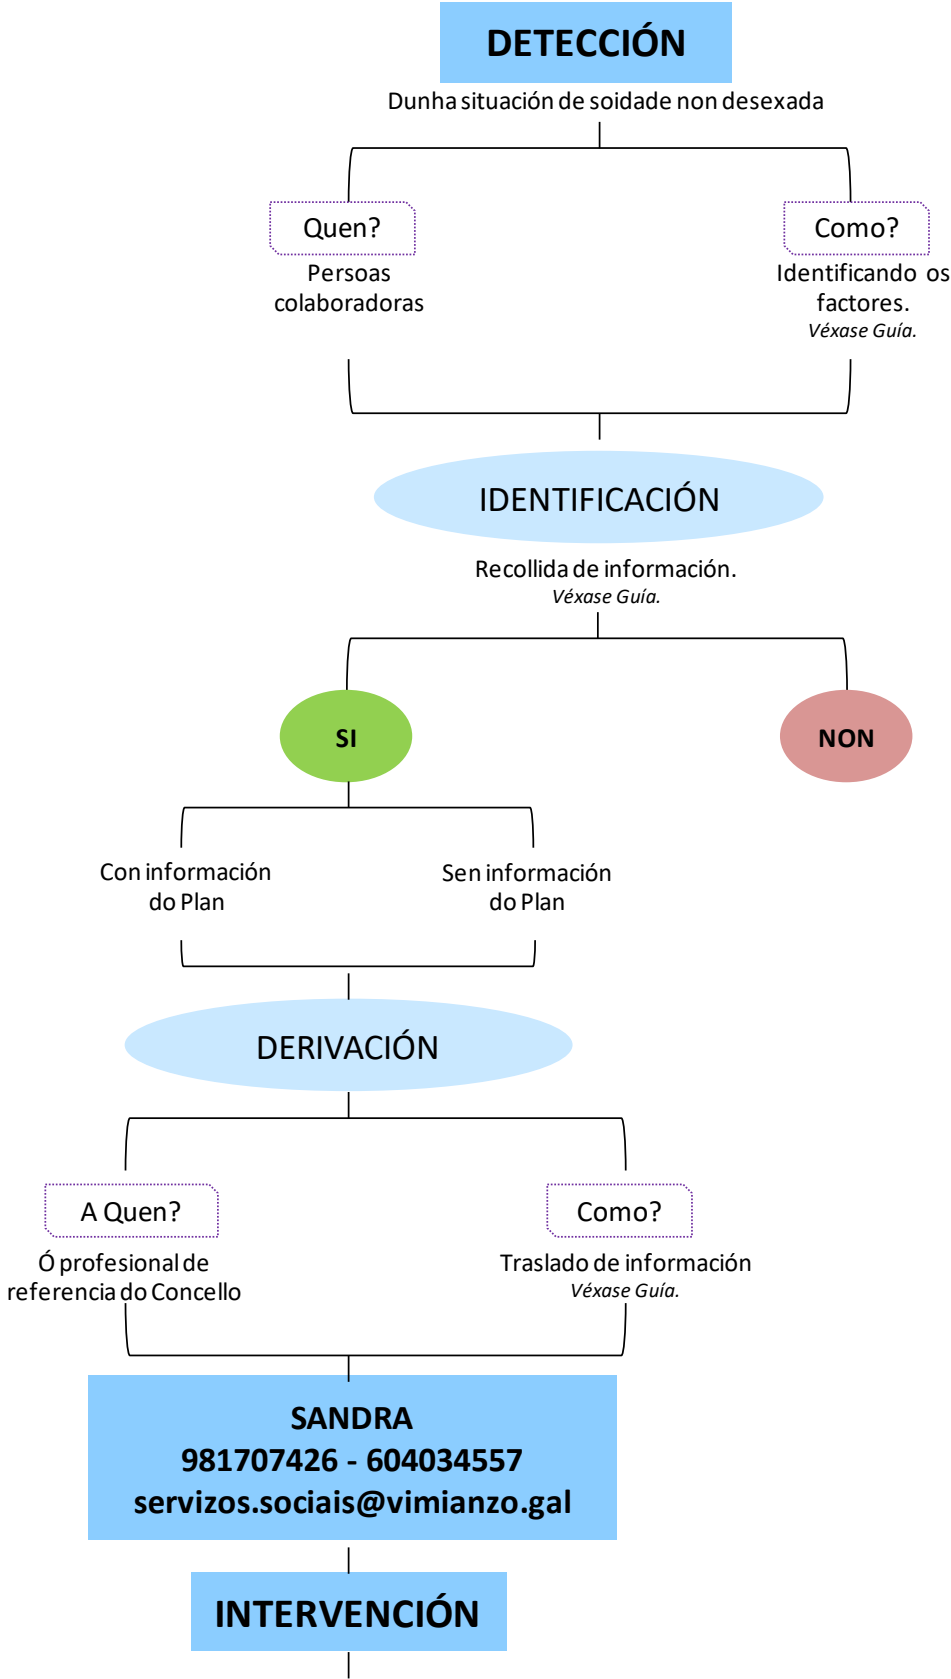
DETECCIÓN

Dunha situación de soidade non desexada

Quen?

Persoas colaboradoras

Como?

Identificando os factores.
Véxase Guía.

IDENTIFICACIÓN

Recollida de información.
Véxase Guía.

SI

NON

Con información do Plan

Sen información do Plan

DERIVACIÓN

A Quen?

Ó profesional de referencia do Concello

Como?

Traslado de información
Véxase Guía.

SANDRA
981707426 - 604034557
servizos.sociais@vimianzo.gal

INTERVENCIÓN